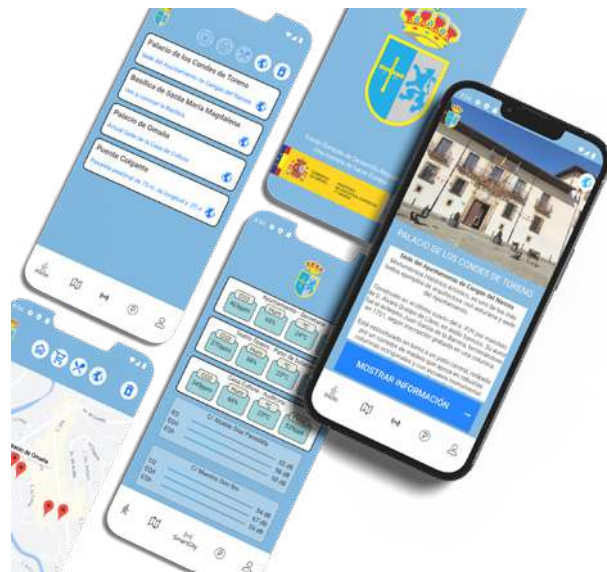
Palacio de los Condes de Toreno
Sede del Ayuntamiento de Cangas del Narcea
Basílica de Santa María Magdalena
Palacio de Omaña
Puente Colgante

PALACIO DE LOS CONDES DE TORENO
Sede del Ayuntamiento de Cangas del Narcea

MOSTRAR INFORMACIÓN

C/ Mayor Don Fernando

SmartCity